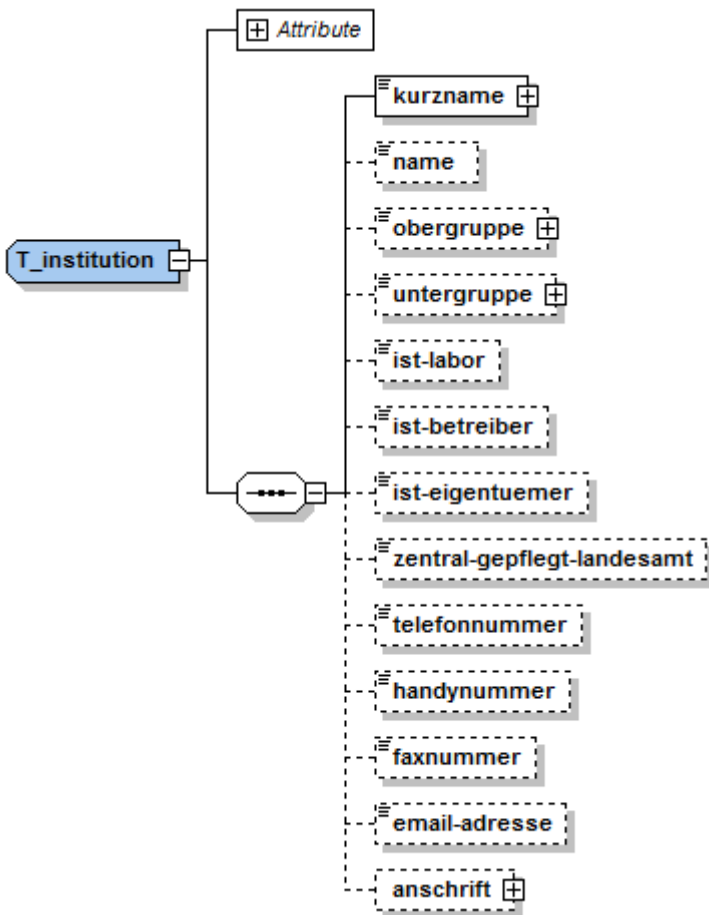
Attribute

T_institution

kurzname

name

obergruppe

untergruppe

ist-labor

ist-betreiber

ist-eigentuemer

zentral-gepflegt-landesamt

telefonnummer

handynummer

faxnummer

email-adresse

anschrift